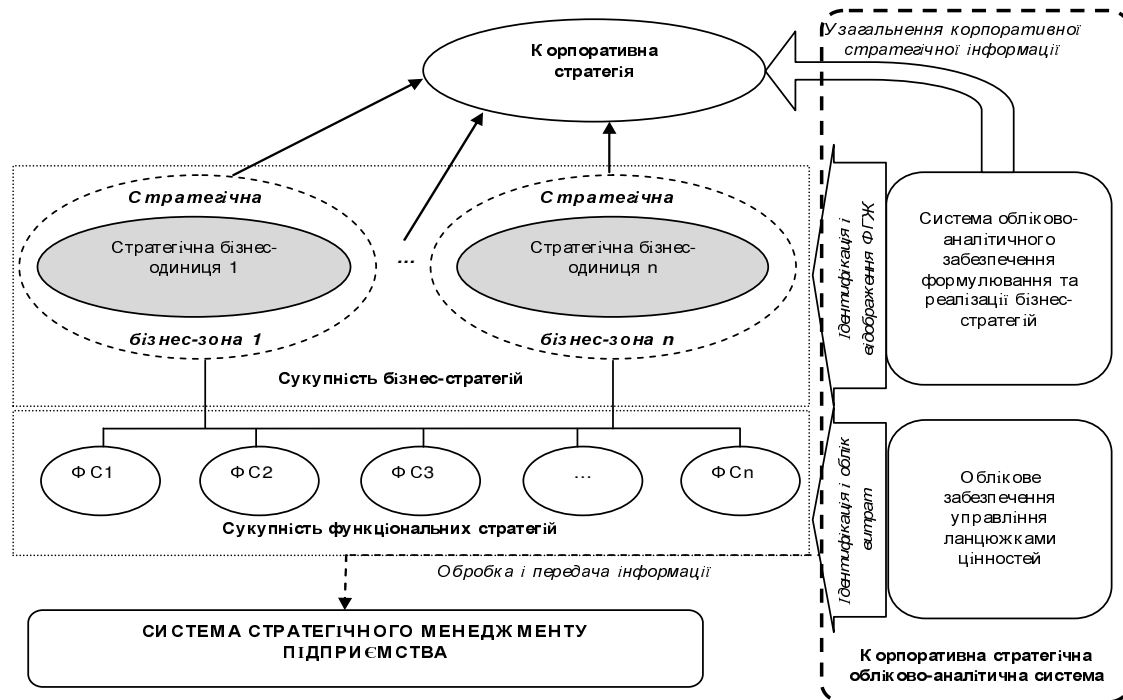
Узагальнення корпоративної стратегічної інформації

Корпоративна стратегія

Стратегічна

Стратегічна бізнес-одиниця 1

бізнес-зона 1

...

Стратегічна

Стратегічна бізнес-одиниця n

бізнес-зона n

Сукупність бізнес-стратегій

Ідентифікація і відображення ФГЖ

Система обліково-аналітичного забезпечення формулювання та реалізації бізнес-стратегій

ФС1

ФС2

ФС3

...

ФСn

Сукупність функціональних стратегій

Ідентифікація і облік витрат

Облікове забезпечення управління ланцюжками цінностей

Обробка і передача інформації

СИСТЕМА СТРАТЕГІЧНОГО МЕНЕДЖМЕНТУ ПІДПРИЄМСТВА

Корпоративна стратегічна обліково-аналітична система